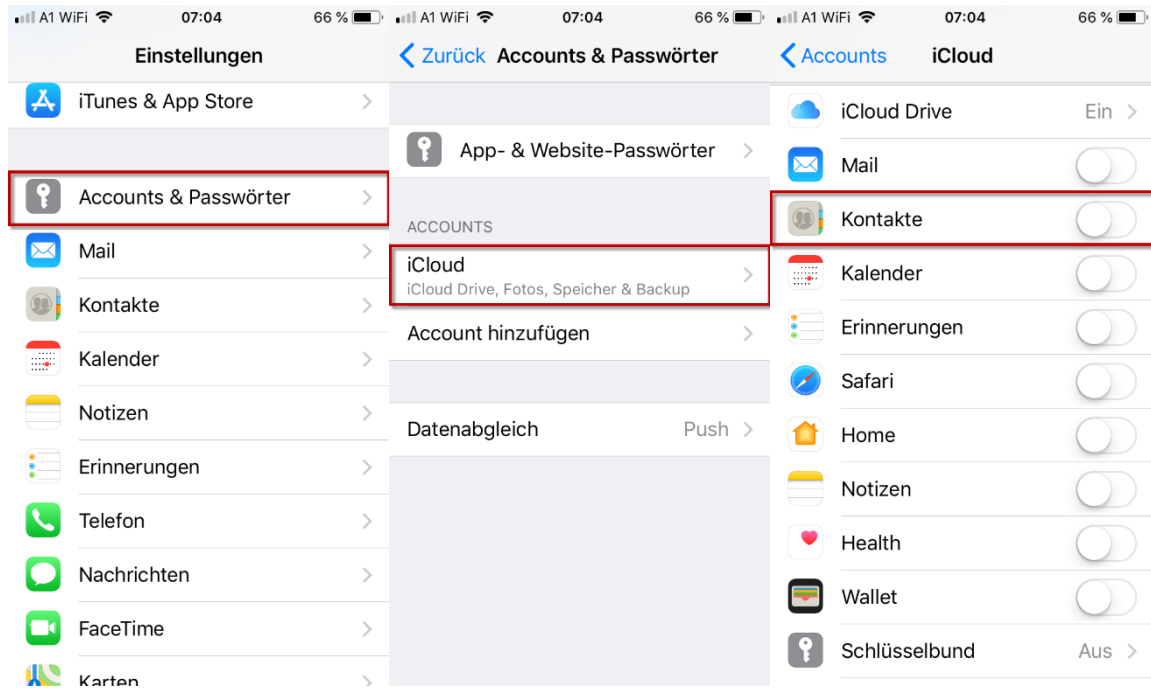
A1 WiFi 07:04 66 %

Einstellungen

iTunes & App Store

Accounts & Passwörter

Mail

Kontakte

Kalender

Notizen

Erinnerungen

Telefon

Nachrichten

FaceTime

Karten

A1 WiFi 07:04 66 %

Zurück Accounts & Passwörter

App- & Website-Passwörter

ACCOUNTS

iCloud
iCloud Drive, Fotos, Speicher & Backup

Account hinzufügen

Datenabgleich Push

A1 WiFi 07:04 66 %

Accounts iCloud

iCloud Drive Ein

Mail

Kontakte

Kalender

Erinnerungen

Safari

Home

Notizen

Health

Wallet

Schlüsselbund Aus